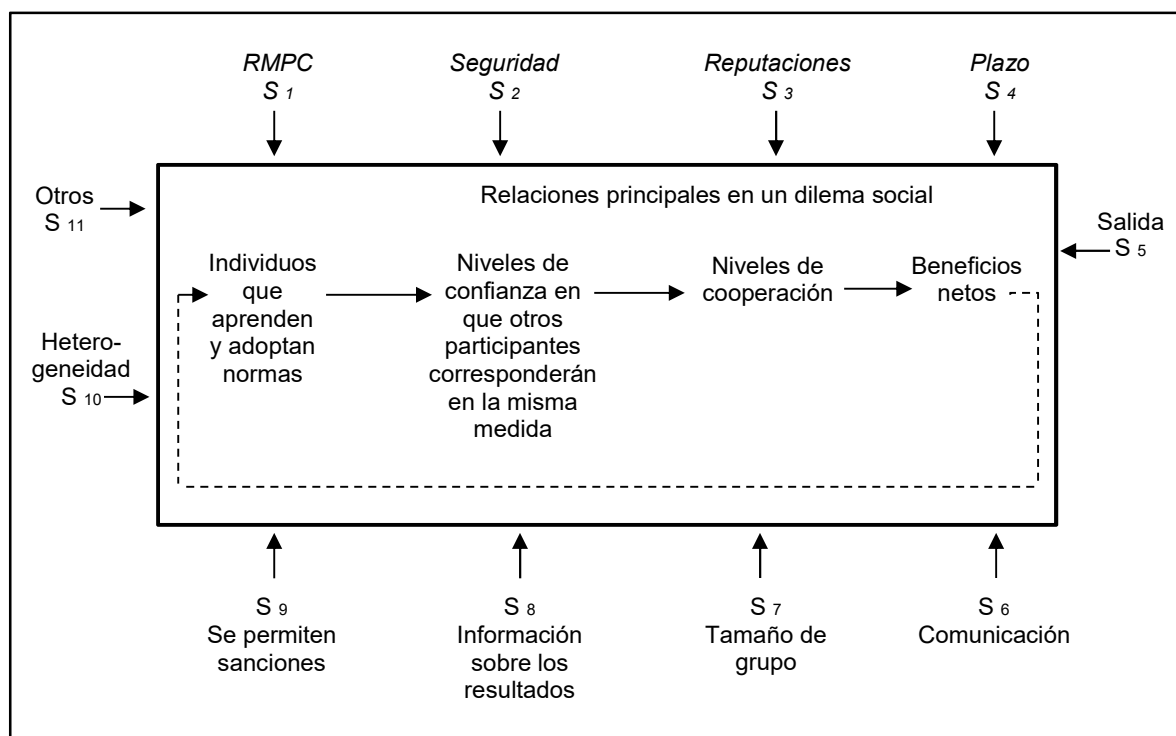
RMPC
S 1

Seguridad
S 2

Reputaciones
S 3

Plazo
S 4

Otros
S 11

Relaciones principales en un dilema social

Salida
S 5

Individuos que aprenden y adoptan normas

Niveles de confianza en que otros participantes corresponderán en la misma medida

Niveles de cooperación

Beneficios netos

Heterogeneidad
S 10

S 9
Se permiten sanciones

S 8
Información sobre los resultados

S 7
Tamaño de grupo

S 6
Comunicación